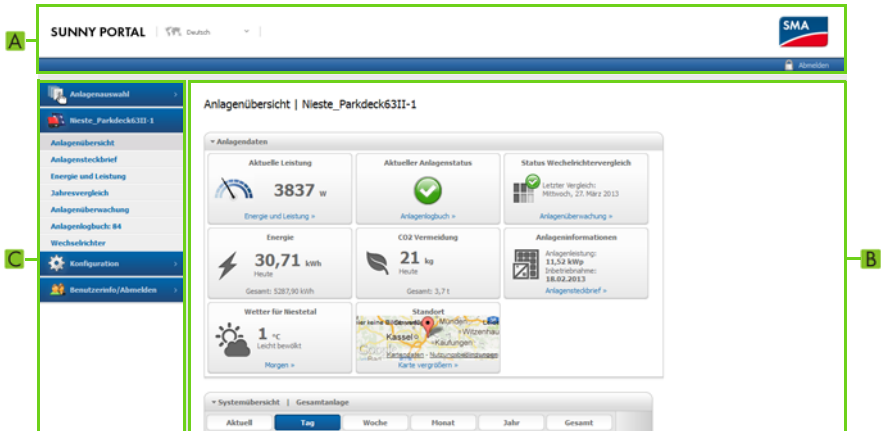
A

SUNNY PORTAL | Deutsch

SMA

Abmelden

Anlagenauswahl

Nieste_Parkdeck63II-1

Anlagenübersicht
Anlagensteckbrief
Energie und Leistung
Jahresvergleich
Anlagenüberwachung
Anlagenlogbuch: 84
Wechselrichter

C

Konfiguration

Benutzerinfo/Abmelden

Anlagenübersicht | Nieste_Parkdeck63II-1

B

Anlagendaten

Aktuelle Leistung
3837 W
Energie und Leistung »

Aktueller Anlagenstatus
Anlagenlogbuch »

Status Wechselrichtervergleich
Letzter Vergleich: Mittwoch, 27. März 2013
Anlagenüberwachung »

Energie
30,71 kWh
Heute
Gesamt: 5287,90 kWh

CO2 Vermeidung
21 kg
Heute
Gesamt: 3,7 t

Anlageninformationen
Anlagenleistung: 11,52 kWp
Inbetriebnahme: 18.02.2013
Anlagensteckbrief »

Wetter für Niestetal
1 °C
Leicht bewölkt
Morgen »

Standort
Kassel
Kaufungen
Karte vergrößern »

Systemübersicht | Gesamtanlage

Aktuell | Tag | Woche | Monat | Jahr | Gesamt